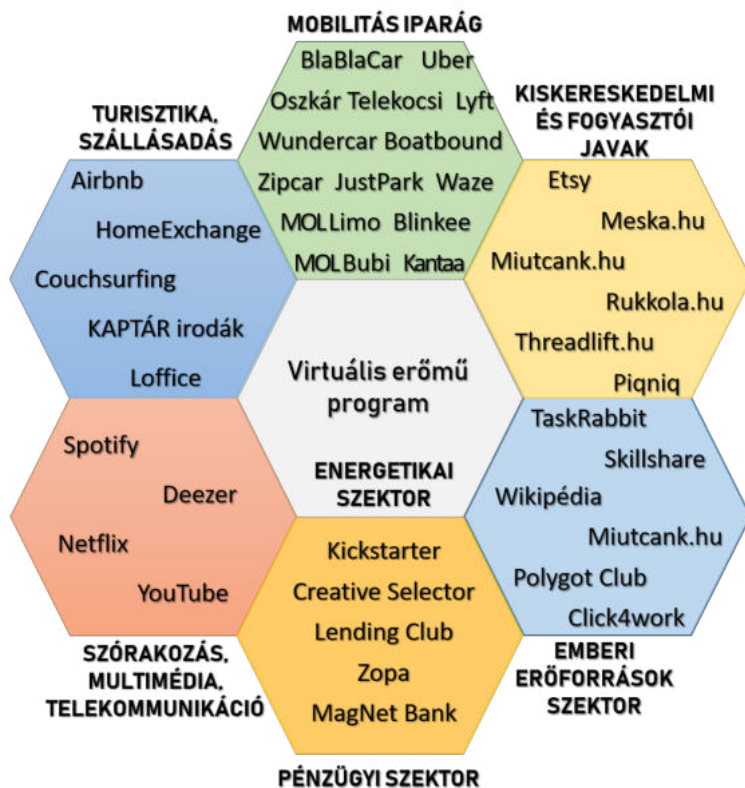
MOBILITÁS IPARÁG

BlaBlaCar Uber
Oszkár Telekocsi Lyft
Wundercar Boatbound
Zipcar JustPark Waze
MOLLimo Blinkee
MOLBubi Kantaa

TURISZTIKA, SZÁLLÁSADÁS

Airbnb
HomeExchange
Couchsurfing
KAPTÁR irodák
Loffice

KISKERESKEDELMI ÉS FOGYASZTÓI JAVAK

Etsy
Meska.hu
Miutcank.hu
Rukkola.hu
Threadlift.hu
Piqniq

Virtuális erőmű program

ENERGETIKAI SZEKTOR

Spotify
Deezer
Netflix
YouTube

SZÓRAKOZÁS, MULTIMÉDIA, TELEKOMMUNIKÁCIÓ

TaskRabbit
Skillshare
Wikipédia
Miutcank.hu
Polygot Club
Click4work

EMBERI ERŐFORRÁSOK SZEKTOR

Kickstarter
Creative Selector
Lending Club
Zopa
MagNet Bank

PÉNZÜGYI SZEKTOR